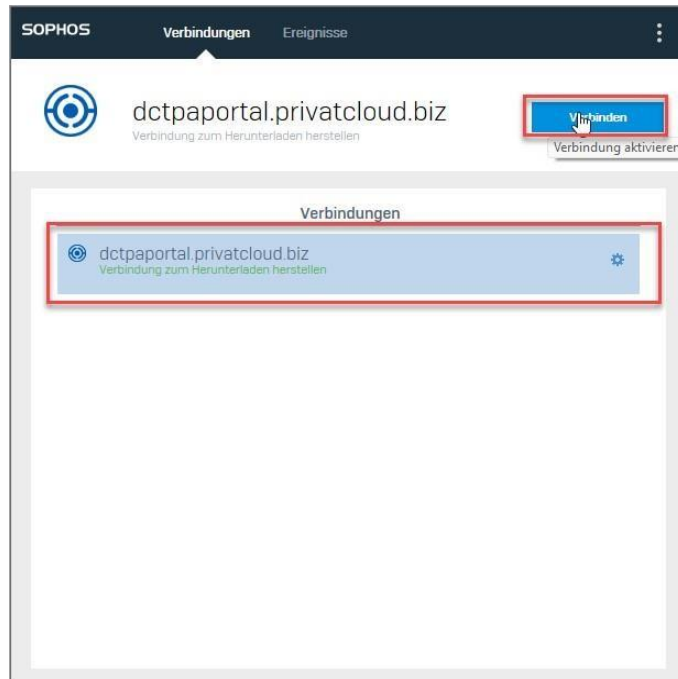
SOPHOS Verbindungen Ereignisse

dctpaportal.privatcloud.biz
Verbindung zum Herunterladen herstellen

Verbinden
Verbindung aktivieren

Verbindungen

dctpaportal.privatcloud.biz
Verbindung zum Herunterladen herstellen